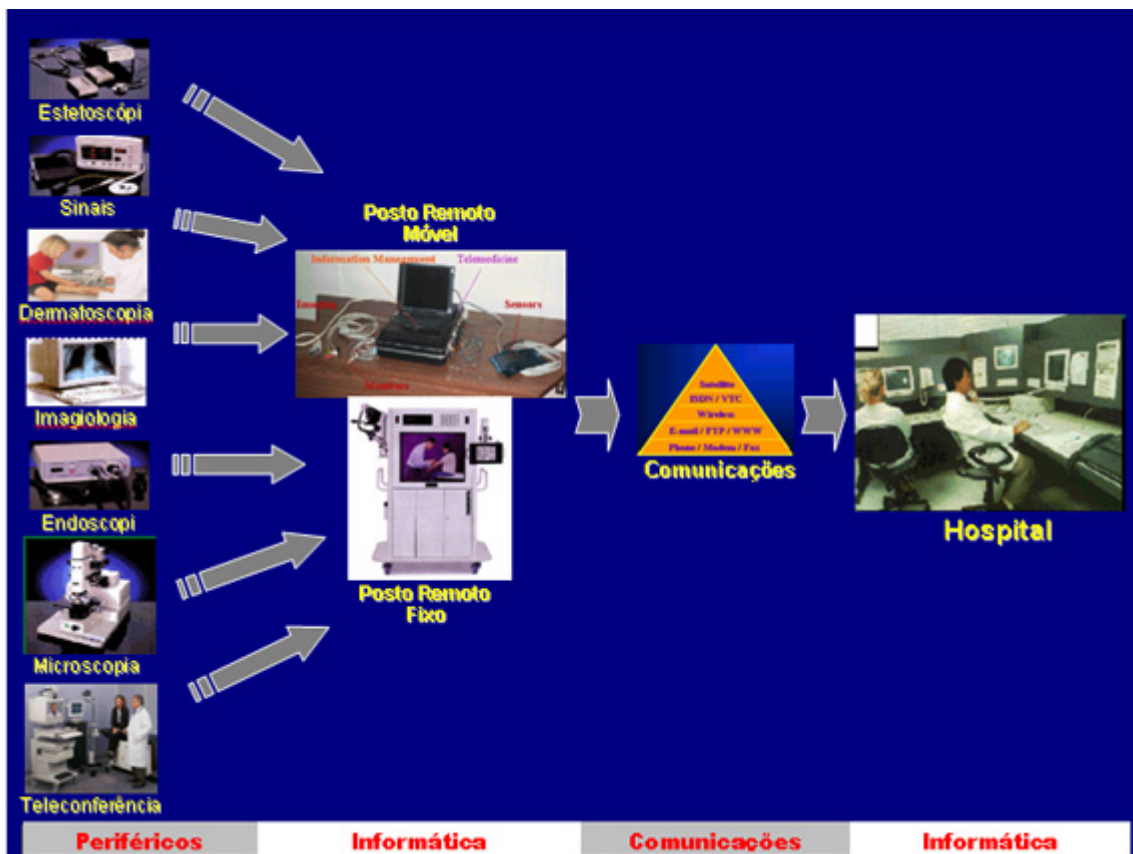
Estetoscópi

Sinais

Dermatoscopia

Imagiologia

Endoscopi

Microscopia

Teleconferência

Posto Remoto Móvel

Information Management

Telemedicine

Imaging

Sensors

Monitors

Posto Remoto Fixo

Satellite

ISDN / VTC

Wireless

E-mail / FTP / WWW

Phone / Modem / Fax

Comunicações

Hospital

| Periféricos | Informática | Comunicações | Informática |